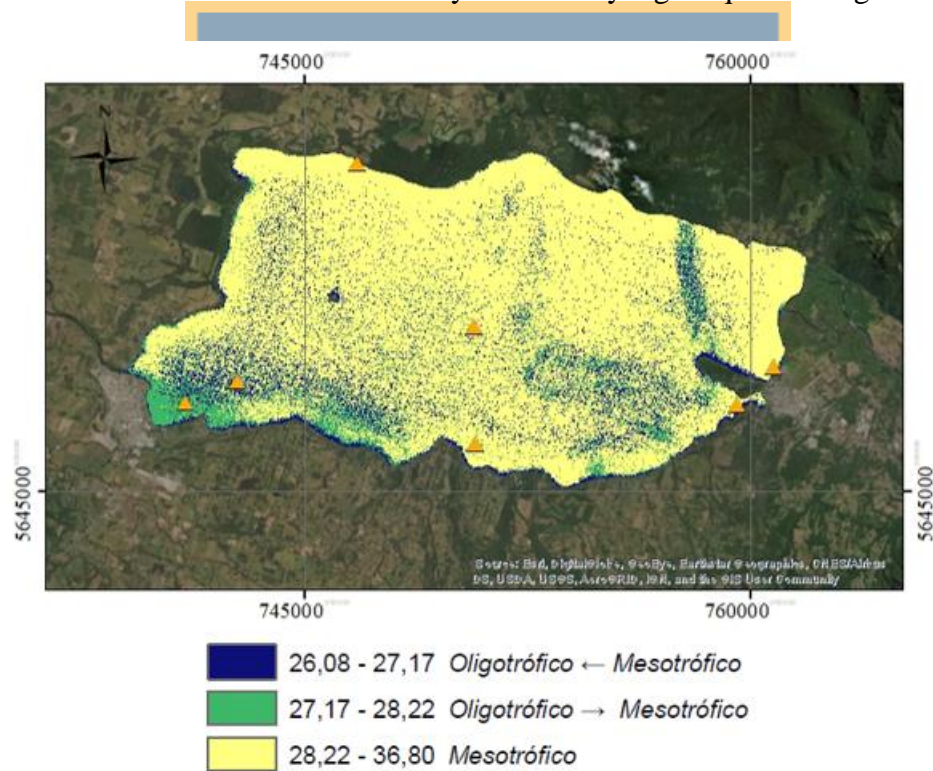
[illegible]

745000

760000

5645000

5645000

Source: Esri, DigitalGlobe, GeoEye, Earthstar Geographics, CNES/Airbus DS, USDA, USGS, AeroGRID, IGN, and the GIS User Community

745000

760000

26,08 - 27,17 *Oligotrófico* ← *Mesotrófico*

27,17 - 28,22 *Oligotrófico* → *Mesotrófico*

28,22 - 36,80 *Mesotrófico*